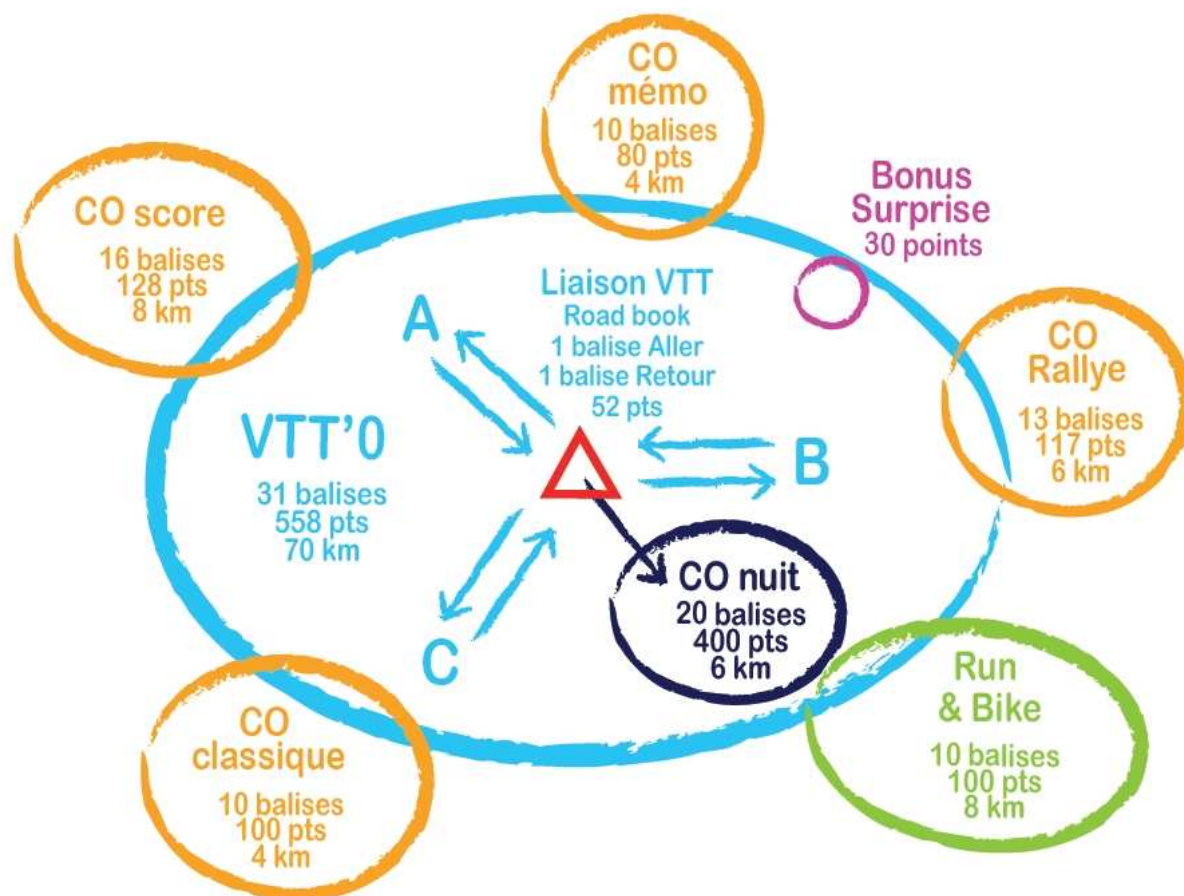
CO mémo
10 balises
80 pts
4 km

CO score
16 balises
128 pts
8 km

Bonus Surprise
30 points

Liaison VTT
Road book
1 balise Aller
1 balise Retour
52 pts

A

CO Rallye
13 balises
117 pts
6 km

VTT'0
31 balises
558 pts
70 km

B

CO nuit
20 balises
400 pts
6 km

C

Run & Bike
10 balises
100 pts
8 km

CO classique
10 balises
100 pts
4 km